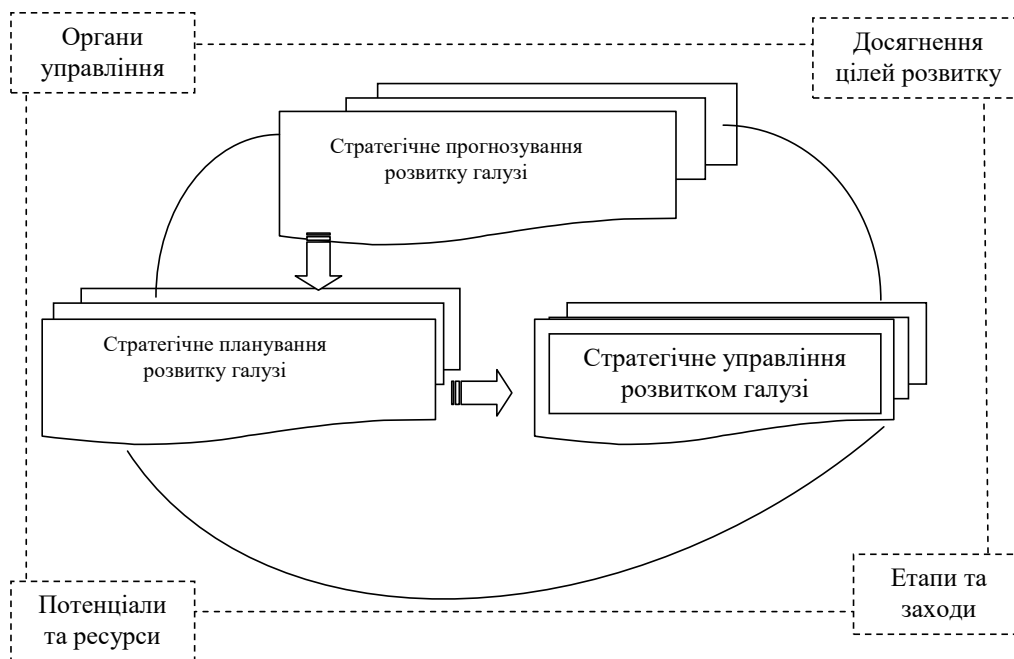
Органи управління

Досягнення цілей розвитку

Стратегічне прогнозування розвитку галузі

Стратегічне планування розвитку галузі

Стратегічне управління розвитком галузі

Потенціали та ресурси

Етапи та заходи